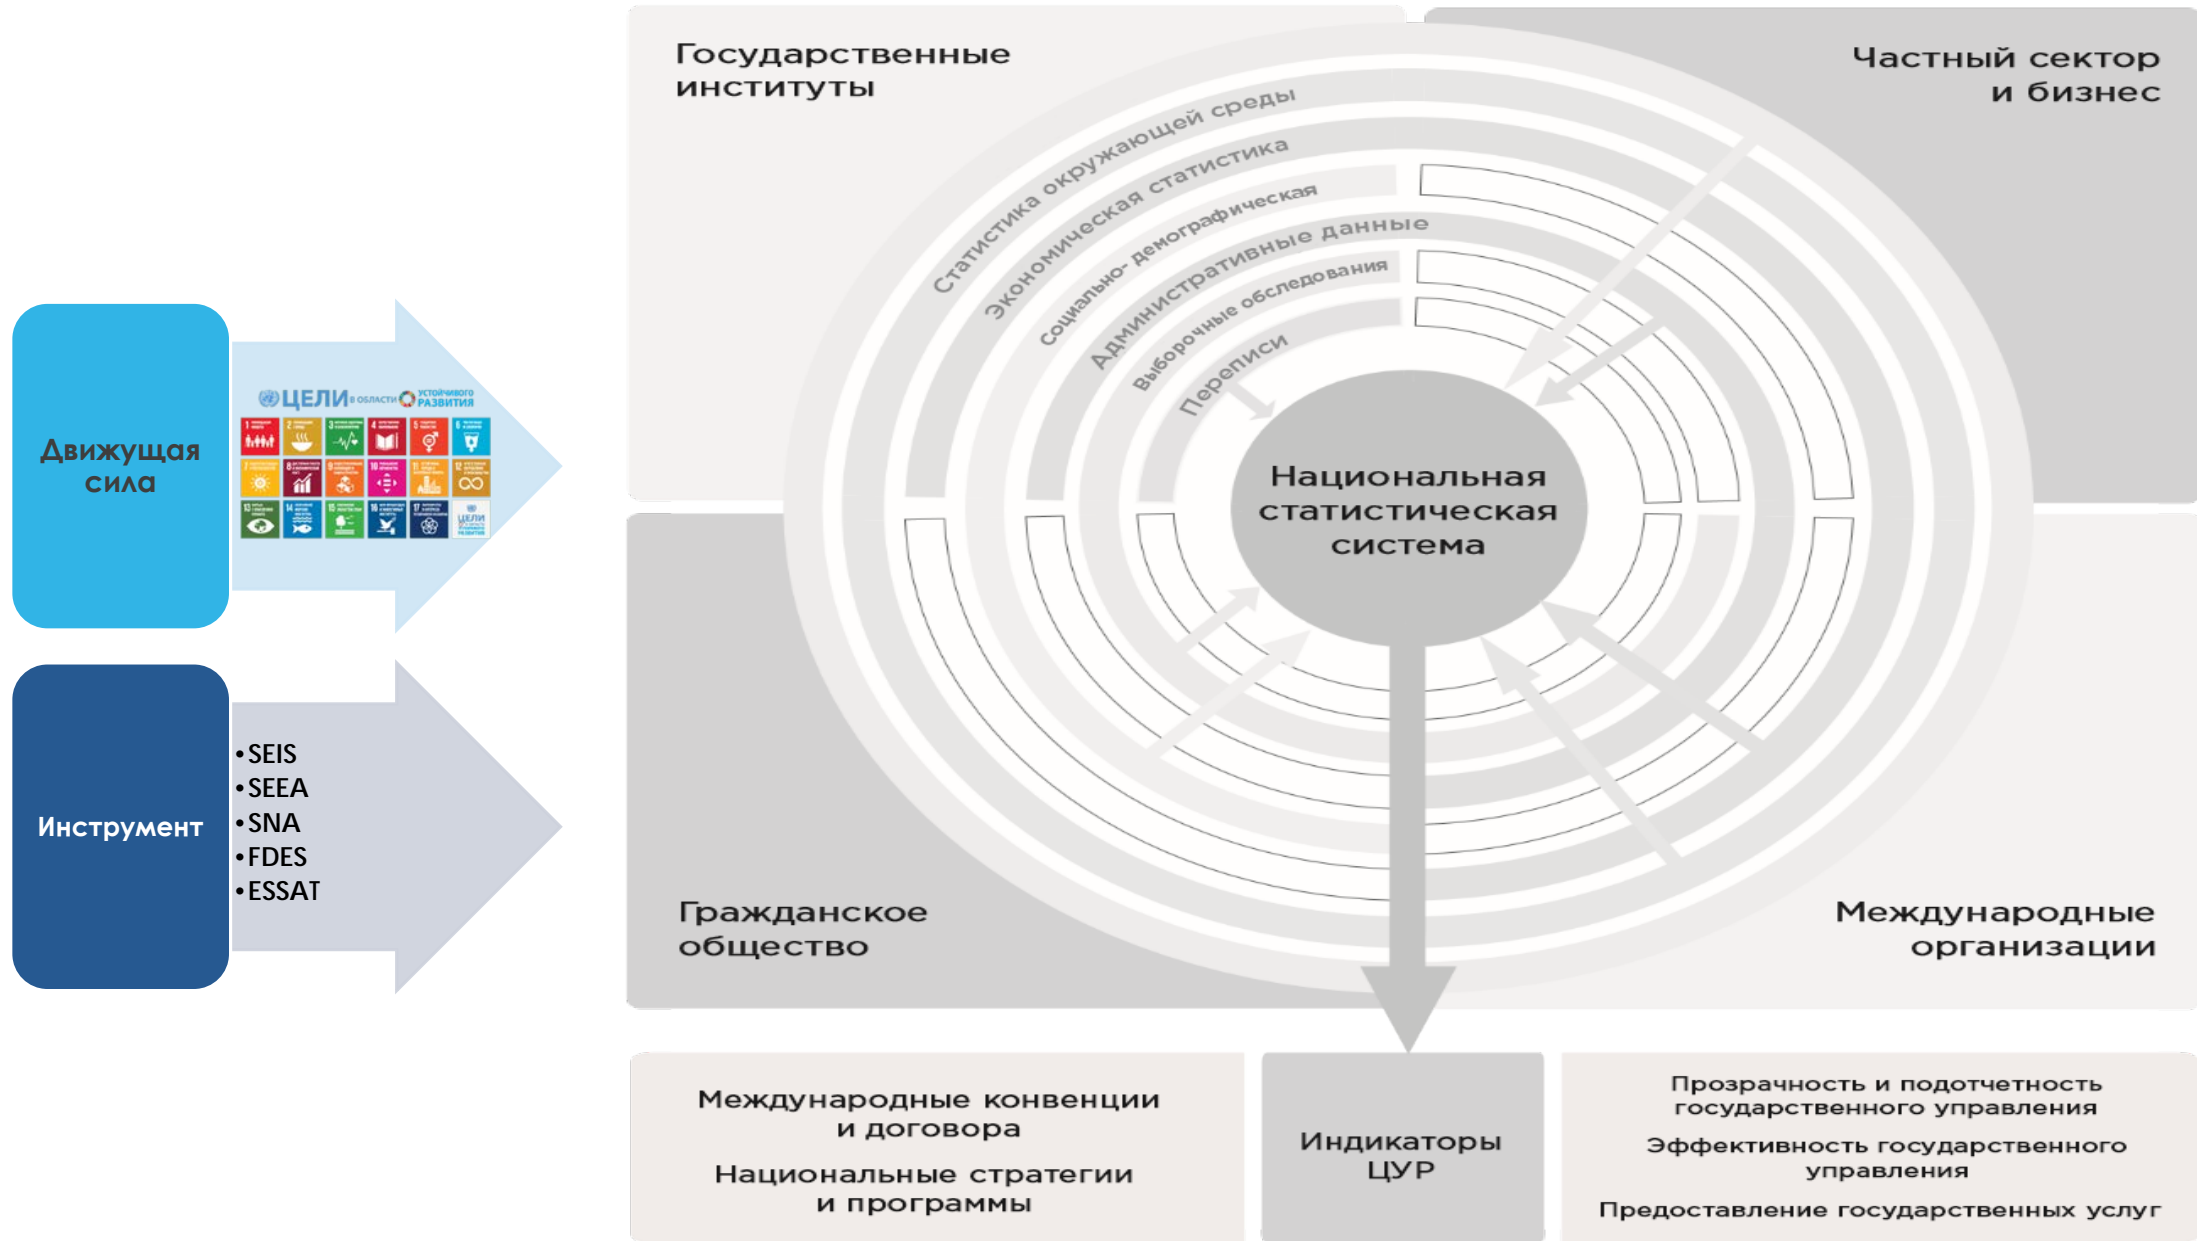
Движущая сила

ЦЕЛИ В ОБЛАСТИ УСТОЙЧИВОГО РАЗВИТИЯ

Инструмент

•SEIS
•SEEA
•SNA
•FDES
•ESSAT

Государственные институты

Частный сектор и бизнес

Статистика окружающей среды

Экономическая статистика

Социально- демографическая

Административные данные

Выборочные обследования

Переписи

Национальная статистическая система

Гражданское общество

Международные организации

Международные конвенции и договора

Национальные стратегии и программы

Индикаторы ЦУР

Прозрачность и подотчетность государственного управления

Эффективность государственного управления

Предоставление государственных услуг